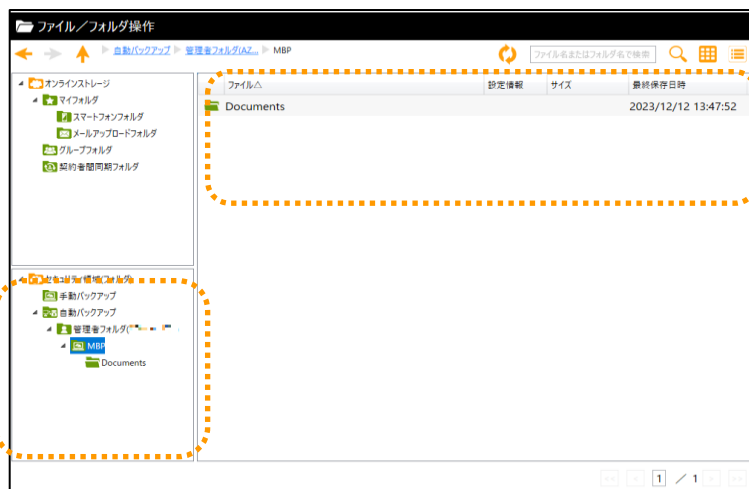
ファイル／フォルダ操作

自動バックアップ ▶ 管理者フォルダ(AZ... ▶ MBP

ファイル名またはフォルダ名で検索

オンラインストレージ
マイフォルダ
スマートフォンフォルダ
メールアップロードフォルダ
グループフォルダ
契約者間同期フォルダ

セキュリティ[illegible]フォルダ
手動バックアップ
自動バックアップ
管理者フォルダ([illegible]
MBP
Documents

| ファイル△ | 設定情報 | サイズ | 最終保存日時 |
|---|---|---|---|
| Documents | | | 2023/12/12 13:47:52 |

1 ／ 1